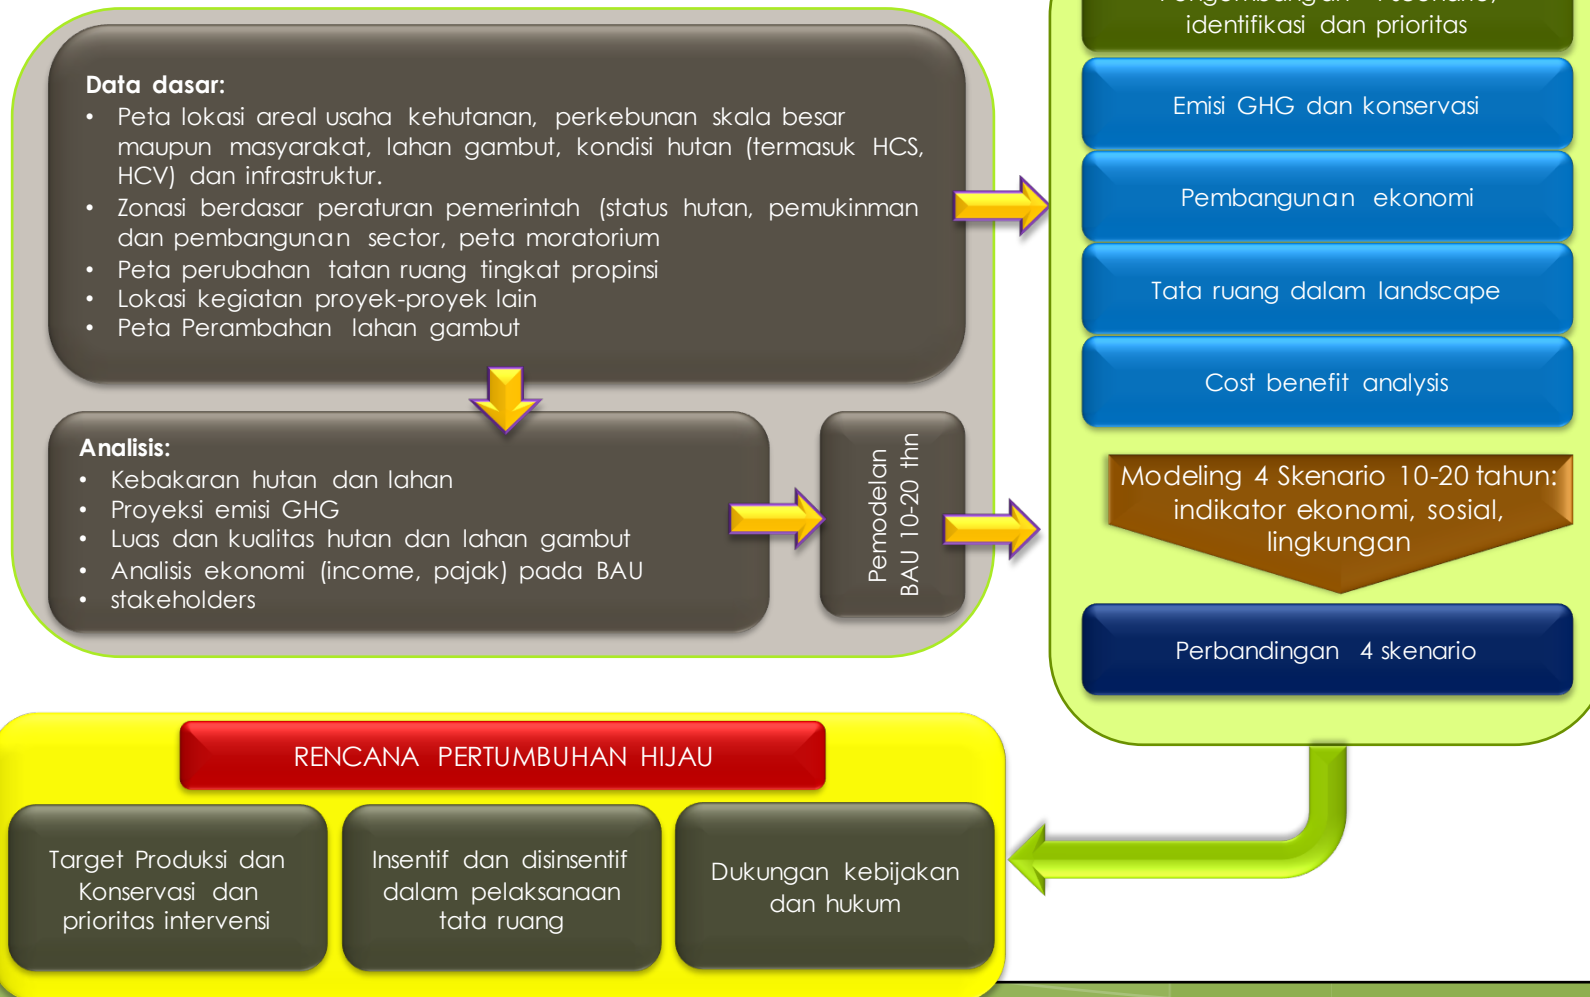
Data dasar:
- Peta lokasi areal usaha kehutanan, perkebunan skala besar maupun masyarakat, lahan gambut, kondisi hutan (termasuk HCS, HCV) dan infrastruktur.
- Zonasi berdasar peraturan pemerintah (status hutan, pemukinman dan pembangunan sector, peta moratorium
- Peta perubahan tatan ruang tingkat propinsi
- Lokasi kegiatan proyek-proyek lain
- Peta Perambahan lahan gambut

Analisis:
- Kebakaran hutan dan lahan
- Proyeksi emisi GHG
- Luas dan kualitas hutan dan lahan gambut
- Analisis ekonomi (income, pajak) pada BAU
- stakeholders

Pemodelan BAU 10-20 thn

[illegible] identifikasi dan prioritas

Emisi GHG dan konservasi

Pembangunan ekonomi

Tata ruang dalam landscape

Cost benefit analysis

Modeling 4 Skenario 10-20 tahun: indikator ekonomi, sosial, lingkungan

Perbandingan 4 skenario

RENCANA PERTUMBUHAN HIJAU

Target Produksi dan Konservasi dan prioritas intervensi

Insentif dan disinsentif dalam pelaksanaan tata ruang

Dukungan kebijakan dan hukum